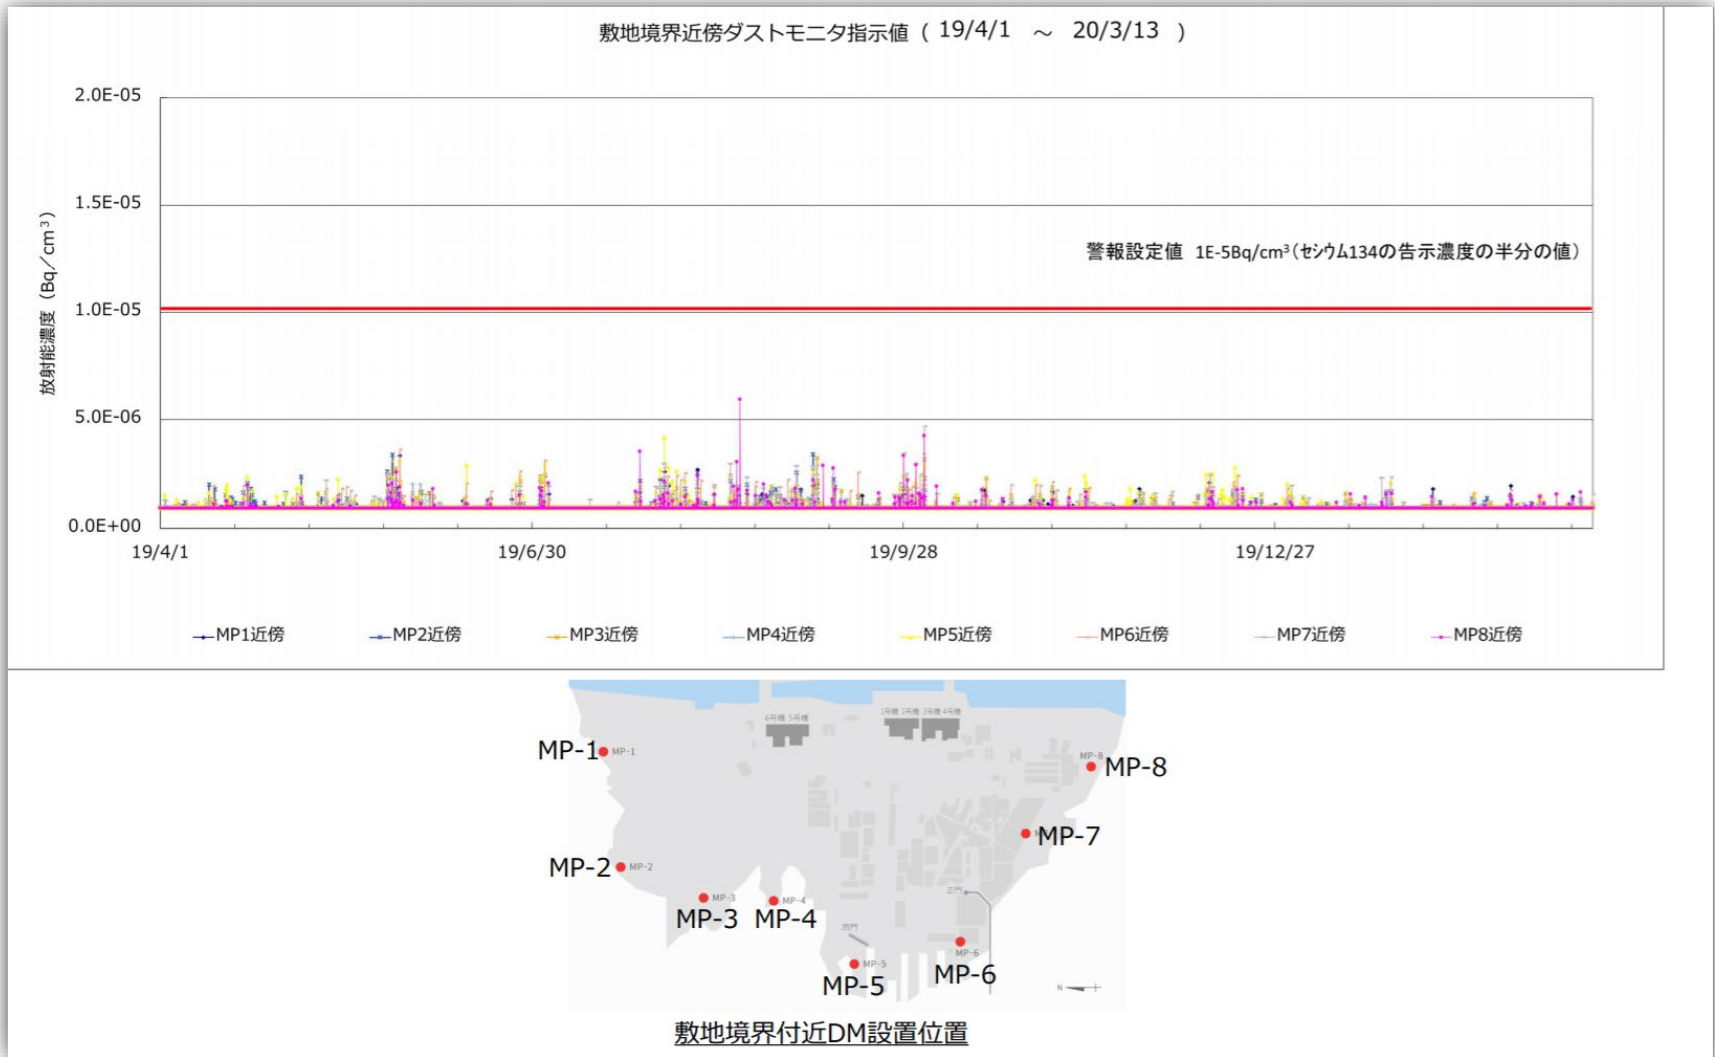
敷地境界近傍ダストモニタ指示値（ 19/4/1 ～ 20/3/13 ）

2.0E-05
1.5E-05
1.0E-05
5.0E-06
0.0E+00

放射能濃度（Bq／cm$^3$）

警報設定値 1E-5Bq/cm$^3$（セシウム134の告示濃度の半分の値）

19/4/1
19/6/30
19/9/28
19/12/27

MP1近傍
MP2近傍
MP3近傍
MP4近傍
MP5近傍
MP6近傍
MP7近傍
MP8近傍

6号機 5号機
1号機 2号機 3号機 4号機
MP-1 MP-1
MP-8 MP-8
MP-7
MP-2 MP-2
MP-3 MP-3
MP-4 MP-4
正門
西門
MP-5 MP-5
MP-6 MP-6
N

敷地境界付近DM設置位置